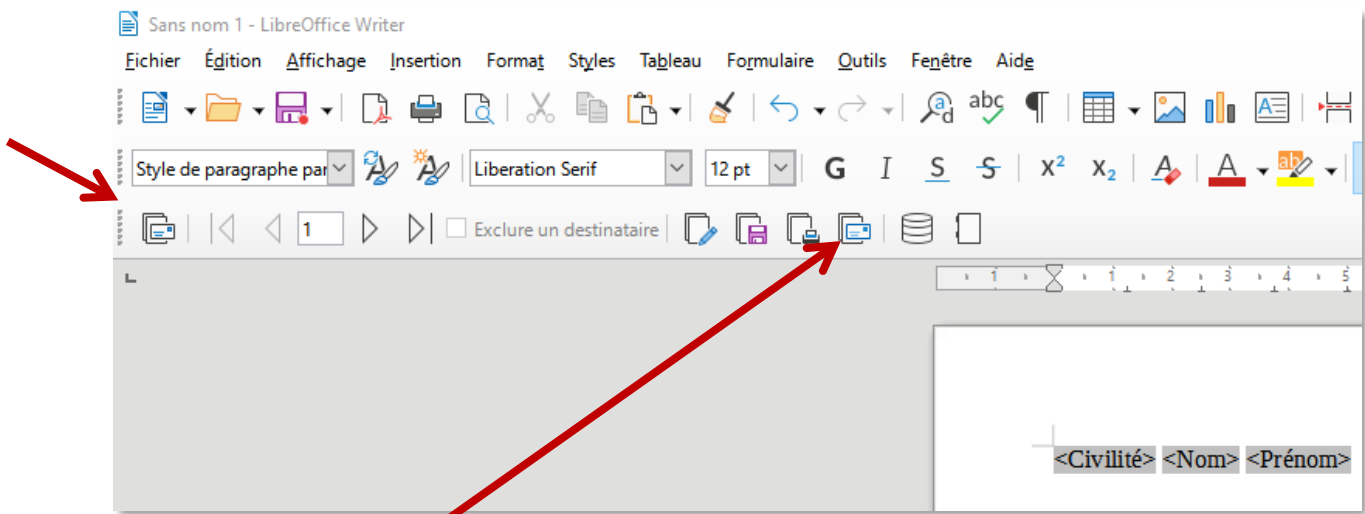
Sans nom 1 - LibreOffice Writer

Fichier Édition Affichage Insertion Format Styles Tableau Formulaire Outils Fenêtre Aide

abc ¶

Style de paragraphe par Liberation Serif 12 pt G I S S $X^2$ $X_2$ A A ab

1 Exclure un destinataire

1 1 2 3 4 5

<Civilité> <Nom> <Prénom>